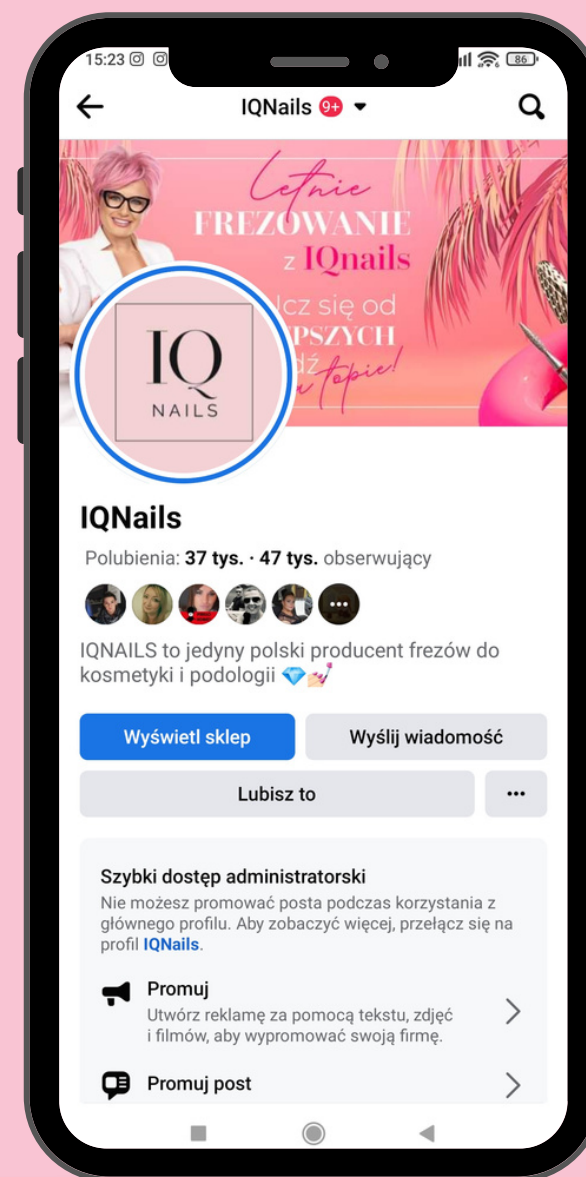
15:23

86

IQNails 9+

Letnie
FREZOWANIE
z IQnails
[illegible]cz się od
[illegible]PSZYCH
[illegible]dź
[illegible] topie!

IQ
NAILS

IQNails

Polubienia: 37 tys. · 47 tys. obserwujący

IQNAILS to jedyny polski producent frezów do kosmetyki i podologii 💎💅

Wyświetl sklep

Wyślij wiadomość

Lubisz to

...

Szybki dostęp administratorski

Nie możesz promować posta podczas korzystania z głównego profilu. Aby zobaczyć więcej, przełącz się na profil IQNails.

Promuj
Utwórz reklamę za pomocą tekstu, zdjęć i filmów, aby wypromować swoją firmę.

Promuj post